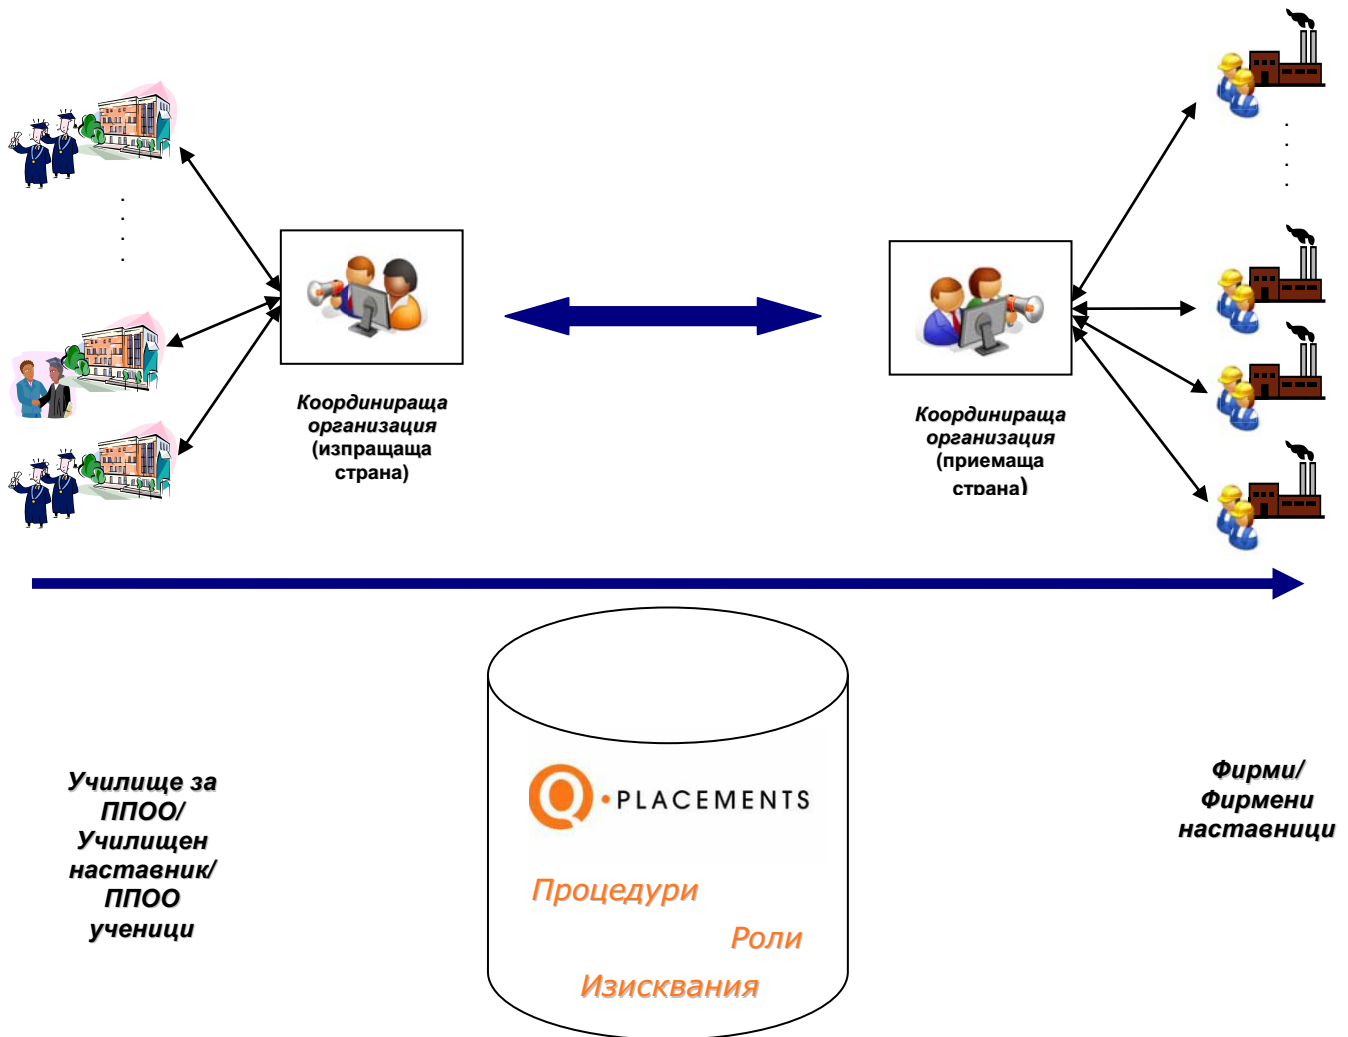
Координираща организация (изпращаща страна)

Координираща организация (приемаща страна)

Училище за ППОО/ Училищен наставник/ ППОО ученици

Q·PLACEMENTS

Процедури

Роли

Изисквания

Фирми/ Фирмени наставници